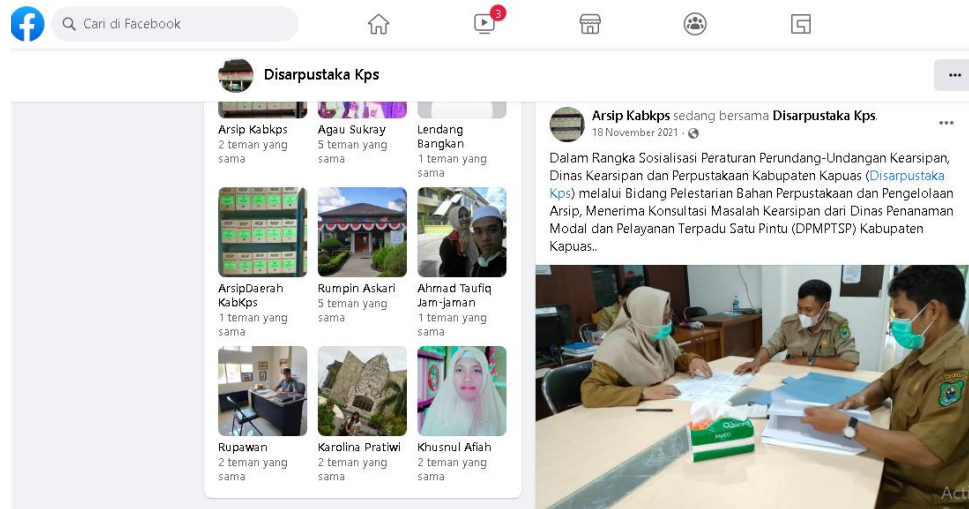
Cari di Facebook

3

Disarpustaka Kps

...

Arsip Kabkps
2 teman yang sama

Agau Sukray
5 teman yang sama

Lendang Bangkan
1 teman yang sama

ArsipDaerah KabKps
1 teman yang sama

Rumpin Askari
5 teman yang sama

Ahmad Taufiq Jam-jaman
1 teman yang sama

Rupawan
2 teman yang sama

Karolina Pratiwi
2 teman yang sama

Khusnul Afiah
2 teman yang sama

Arsip Kabkps sedang bersama Disarpustaka Kps.
18 November 2021 ·

...

Dalam Rangka Sosialisasi Peraturan Perundang-Undangan Kearsipan, Dinas Kearsipan dan Perpustakaan Kabupaten Kapuas (Disarpustaka Kps) melalui Bidang Pelestarian Bahan Perpustakaan dan Pengelolaan Arsip, Menerima Konsultasi Masalah Kearsipan dari Dinas Penanaman Modal dan Pelayanan Terpadu Satu Pintu (DPMPTSP) Kabupaten Kapuas..

Act